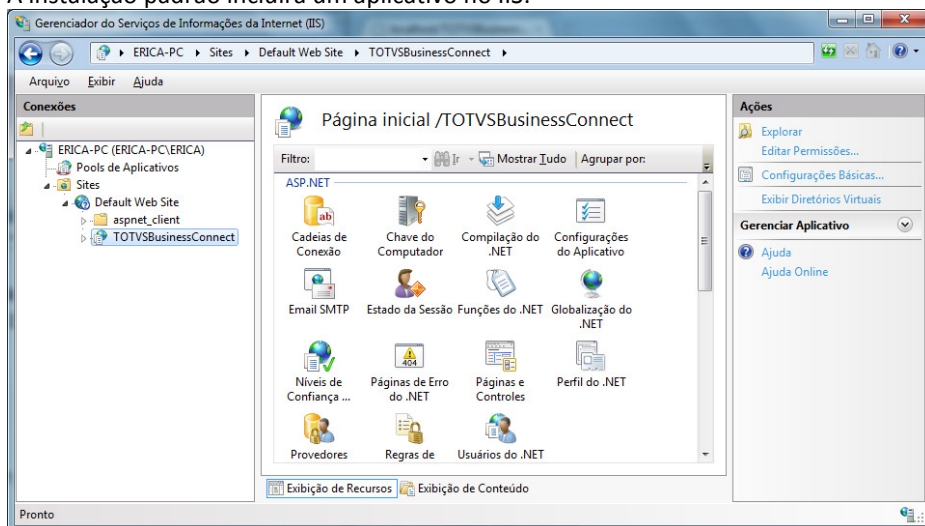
A instalação padrão incluirá um aplicativo no IIS:

Gerenciador do Serviços de Informações da Internet (IIS)

ERICA-PC ▸ Sites ▸ Default Web Site ▸ TOTVSBusinessConnect ▸

Arquivo Exibir Ajuda

Conexões

ERICA-PC (ERICA-PC\ERICA)
Pools de Aplicativos
Sites
Default Web Site
aspnet_client
TOTVSBusinessConnect

Página inicial /TOTVSBusinessConnect

Filtro: Ir Mostrar Tudo Agrupar por:

ASP.NET

Cadeias de Conexão
Chave do Computador
Compilação do .NET
Configurações do Aplicativo
Email SMTP
Estado da Sessão
Funções do .NET
Globalização do .NET
Níveis de Confiança ...
Páginas de Erro do .NET
Páginas e Controles
Perfil do .NET
Provedores
Regras de
Usuários do .NET

Exibição de Recursos Exibição de Conteúdo

Ações

Explorar
Editar Permissões...
Configurações Básicas...
Exibir Diretórios Virtuais

Gerenciar Aplicativo

Ajuda
Ajuda Online

Pronto